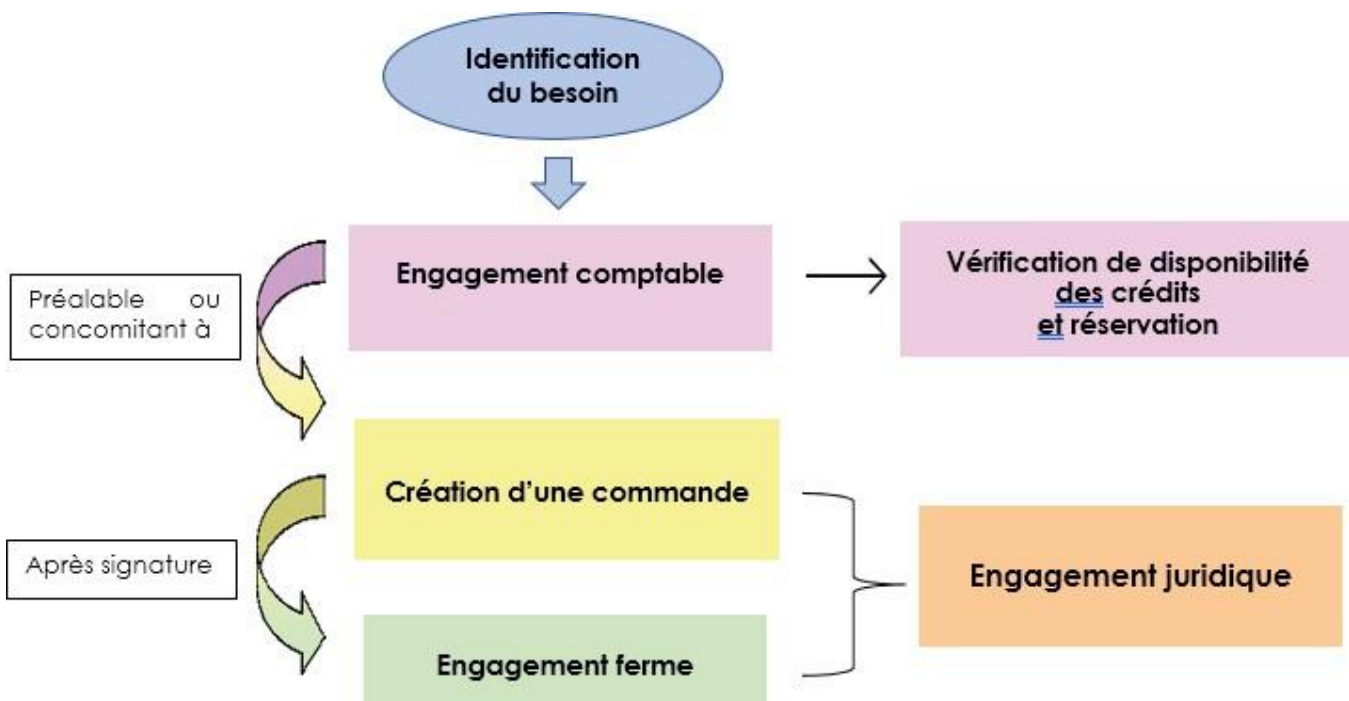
Identification du besoin

Préalable ou concomitant à

Engagement comptable

Vérification de disponibilité des crédits et réservation

Création d'une commande

Après signature

Engagement juridique

Engagement ferme